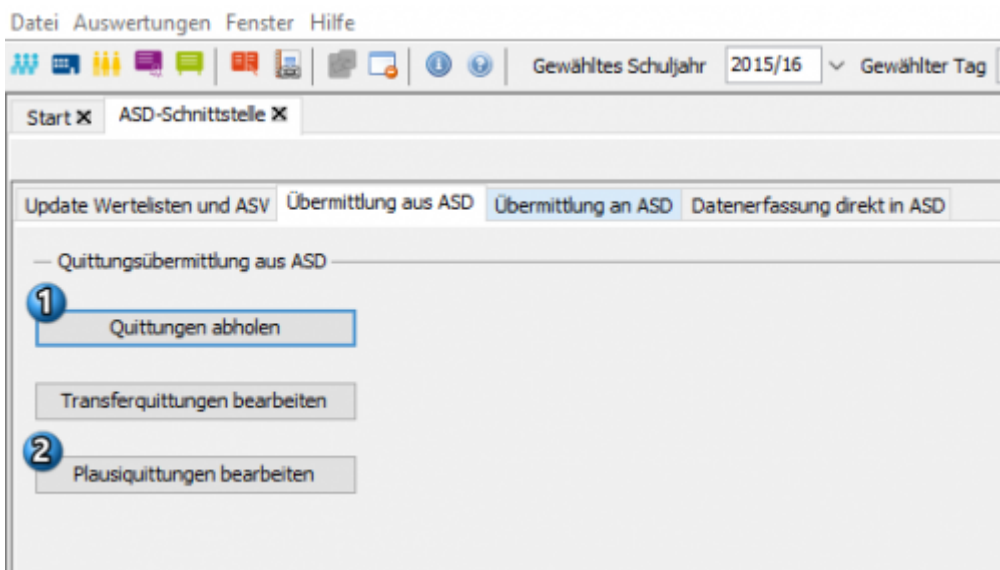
Datei Auswertungen Fenster Hilfe

Gewähltes Schuljahr 2015/16 Gewählter Tag

Start ✕ ASD-Schnittstelle ✕

Update Wertelisten und ASV | Übermittlung aus ASD | Übermittlung an ASD | Datenerfassung direkt in ASD

Quittungsübermittlung aus ASD

1

Quittungen abholen

Transferquittungen bearbeiten

2

Plausiquittungen bearbeiten